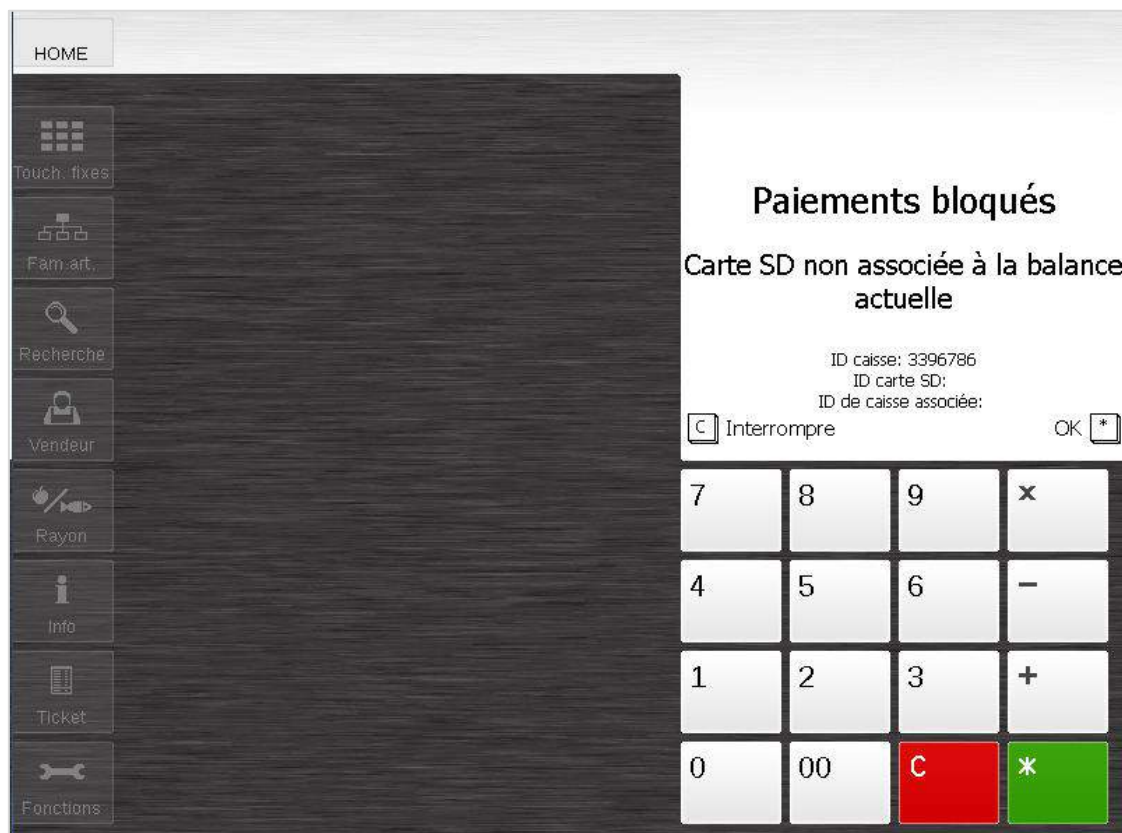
HOME

Touch. fixes

Fam.art.

Recherche

Vendeur

Rayon

Info

Ticket

Fonctions

Paiements bloqués

Carte SD non associée à la balance actuelle

ID caisse: 3396786
ID carte SD:
ID de caisse associée:

C Interrompre

OK *

| 7 | 8 | 9 | × |
|---|---|---|---|
| 4 | 5 | 6 | − |
| 1 | 2 | 3 | + |
| 0 | 00 | C | * |